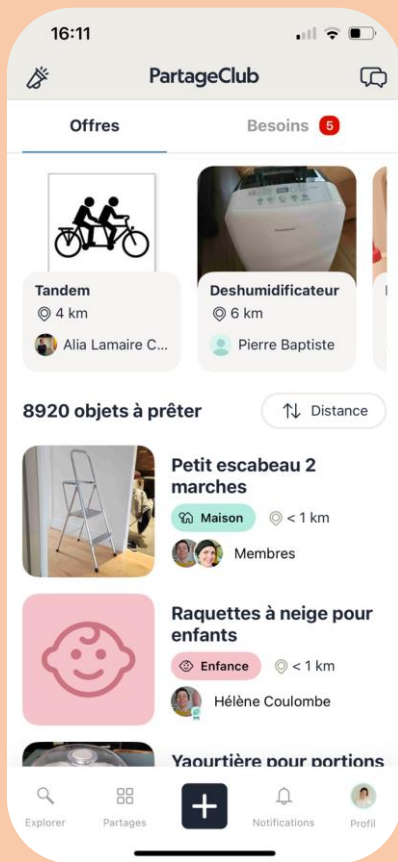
16:11

PartageClub

Offres

Besoins 5

Tandem
4 km
Alia Lamaire C...

Deshumidificateur
6 km
Pierre Baptiste

8920 objets à prêter

Distance

Petit escabeau 2 marches
Maison
< 1 km
Membres

Raquettes à neige pour enfants
Enfance
< 1 km
Hélène Coulombe

Yaourtière pour portions

Explorer
Partages
+
Notifications
Profil